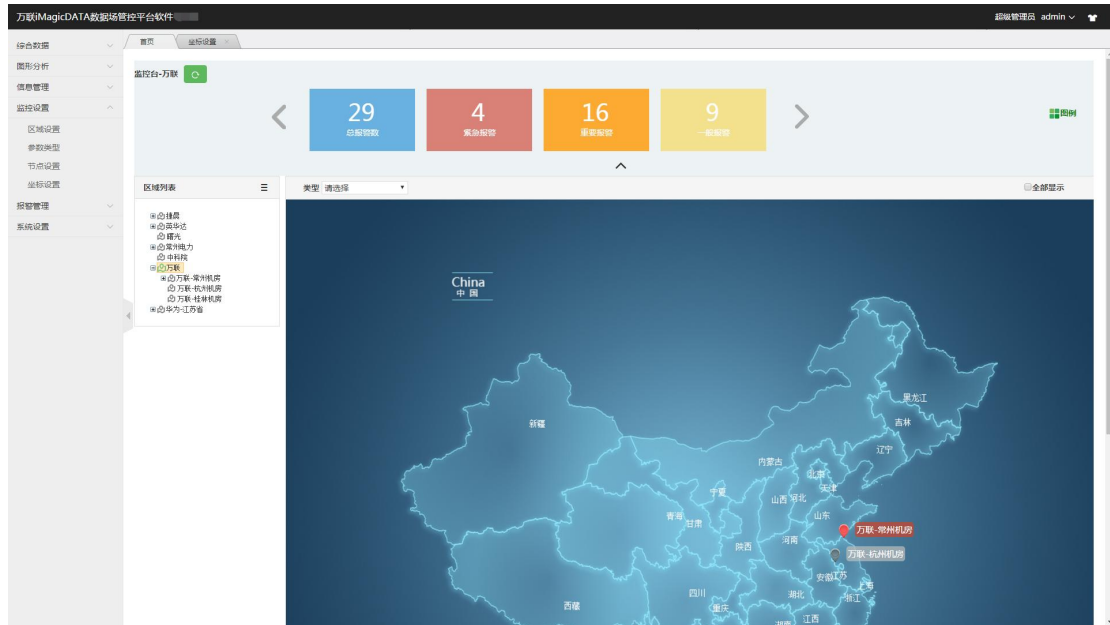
万联iMagicDATA数据场管控平台软件

超级管理员 admin

综合数据
图形分析
信息管理
监控设置
区域设置
参数类型
节点设置
坐标设置
报警管理
系统设置

首页
坐标设置

监控台-万联

29
总报警数

4
紧急报警

16
重要报警

9
一般报警

图例

区域列表

类型 请选择

全部显示

搜晨
英华达
曙光
常州电力
中科院
万联
万联-常州机房
万联-杭州机房
万联-桂林机房
华为-江苏省

China
中国

黑龙江
吉林
辽宁
新疆
内蒙古
北京
天津
河北
山西
宁夏
山东
青海
甘肃
陕西
河南
江苏
安徽
上海
浙江
湖北
四川
重庆
西藏
江西
湖南

万联-常州机房
万联-杭州机房